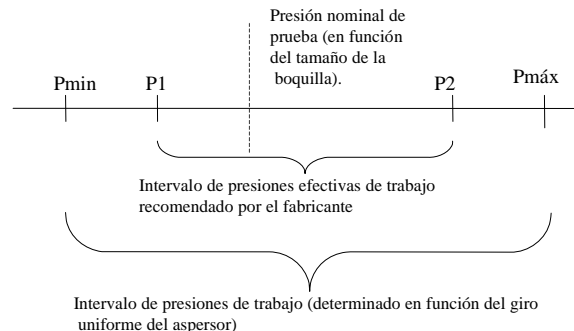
Presión nominal de prueba (en función del tamaño de la boquilla).

Pmin

P1

P2

Pmáx

Intervalo de presiones efectivas de trabajo recomendado por el fabricante

Intervalo de presiones de trabajo (determinado en función del giro uniforme del aspersor)